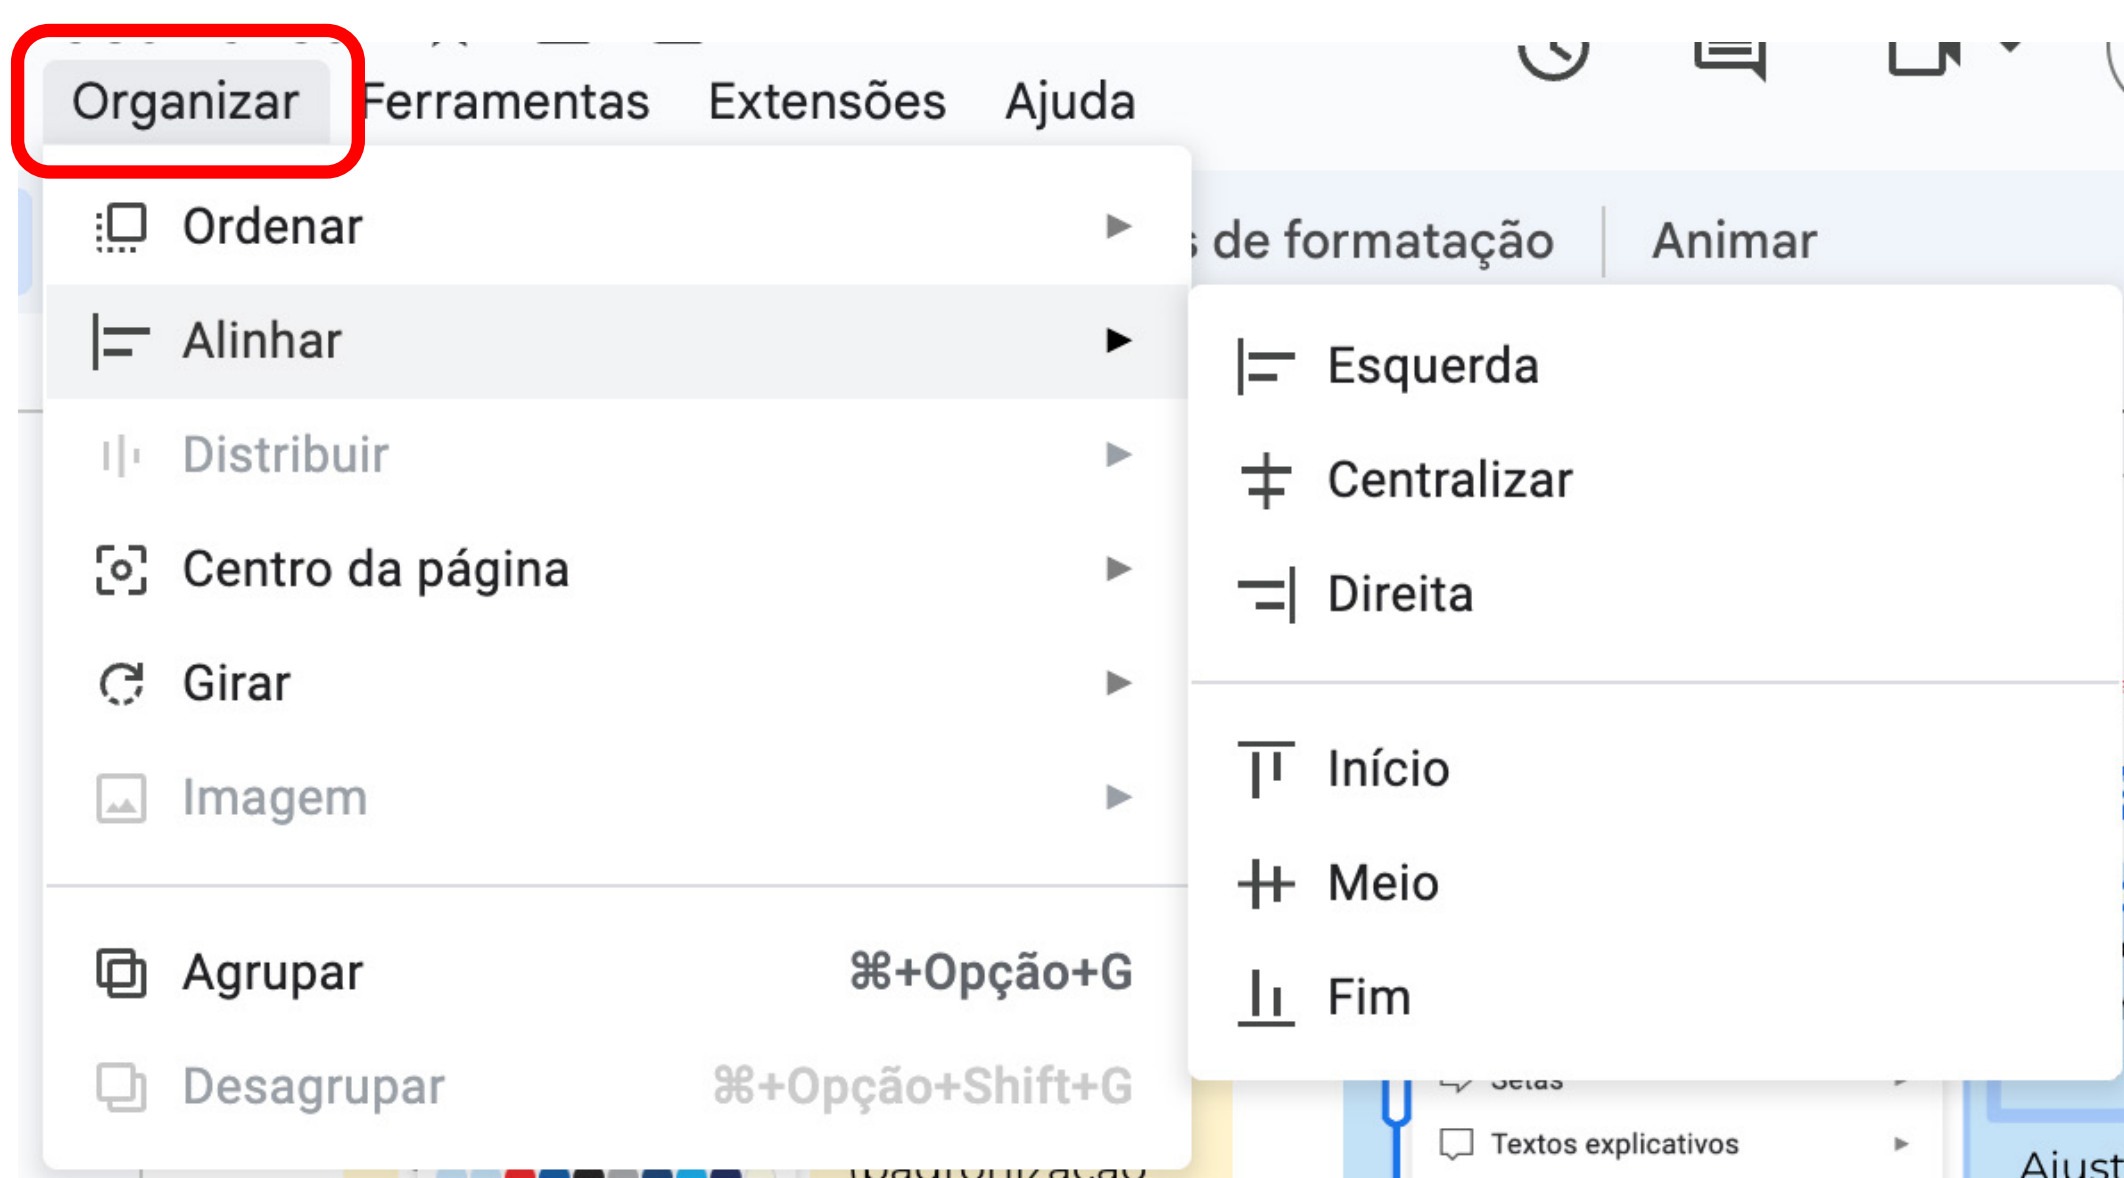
Organizar Ferramentas Extensões Ajuda

Ordenar
Alinhar
Distribuir
Centro da página
Girar
Imagem

Agrupar ⌘+Opção+G
Desagrupar ⌘+Opção+Shift+G

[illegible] de formatação Animar

Esquerda
Centralizar
Direita

Início
Meio
Fim

Setas
Textos explicativos
Ajust